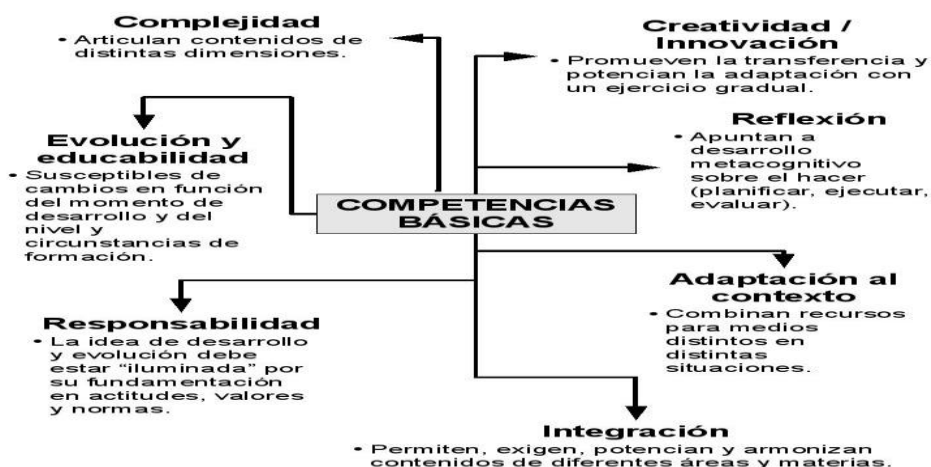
Complejidad
• Articulan contenidos de distintas dimensiones.

Creatividad / Innovación
• Promueven la transferencia y potencian la adaptación con un ejercicio gradual.

Evolución y educabilidad
• Susceptibles de cambios en función del momento de desarrollo y del nivel y circunstancias de formación.

COMPETENCIAS BÁSICAS

Reflexión
• Apuntan a desarrollo metacognitivo sobre el hacer (planificar, ejecutar, evaluar).

Adaptación al contexto
• Combinan recursos para medios distintos en distintas situaciones.

Responsabilidad
• La idea de desarrollo y evolución debe estar "iluminada" por su fundamentación en actitudes, valores y normas.

Integración
• Permiten, exigen, potencian y armonizan contenidos de diferentes áreas y materias.